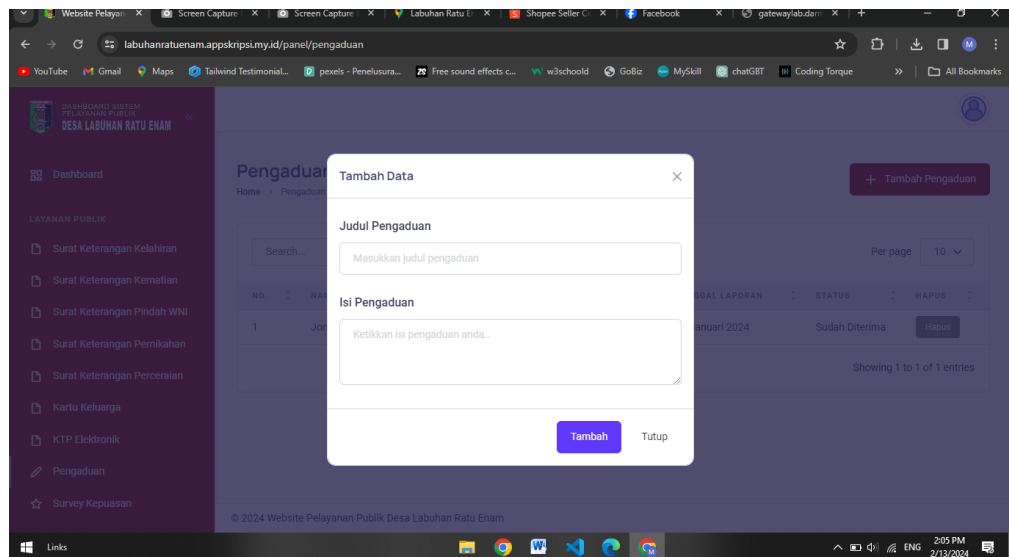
Website Pelayan ×
Screen Capture ×
Screen Capture ×
Labuhan Ratu E ×
Shopee Seller C ×
Facebook ×
gatewaylab.dar ×
+

labuhanratuenam.appskripsi.my.id/panel/pengaduan

YouTube
Gmail
Maps
Tailwind Testimonial...
pexels - Penelusura...
Free sound effects c...
w3schoold
GoBiz
MySkill
chatGBT
Coding Torque
»
All Bookmarks

DASHBOARD SISTEM PELAYANAN PUBLIK
DESA LABUHAN RATU ENAM

Dashboard

LAYANAN PUBLIK

Surat Keterangan Kelahiran
Surat Keterangan Kematian
Surat Keterangan Pindah WNI
Surat Keterangan Pernikahan
Surat Keterangan Perceraian
Kartu Keluarga
KTP Elektronik
Pengaduan
Survey Kepuasan

Pengaduan
Home › Pengaduan

+ Tambah Pengaduan

Search...

Per page 10

| NO. | NA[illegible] | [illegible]GGAL LAPORAN | STATUS | HAPUS |
|---|---|---|---|---|
| 1 | Jor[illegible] | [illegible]anuari 2024 | Sudah Diterima | Hapus |

Showing 1 to 1 of 1 entries

© 2024 Website Pelayanan Publik Desa Labuhan Ratu Enam

Tambah Data

Judul Pengaduan

Masukkan judul pengaduan

Isi Pengaduan

Ketikkan isi pengaduan anda..

Tambah
Tutup

Links
ENG
2:05 PM
2/13/2024